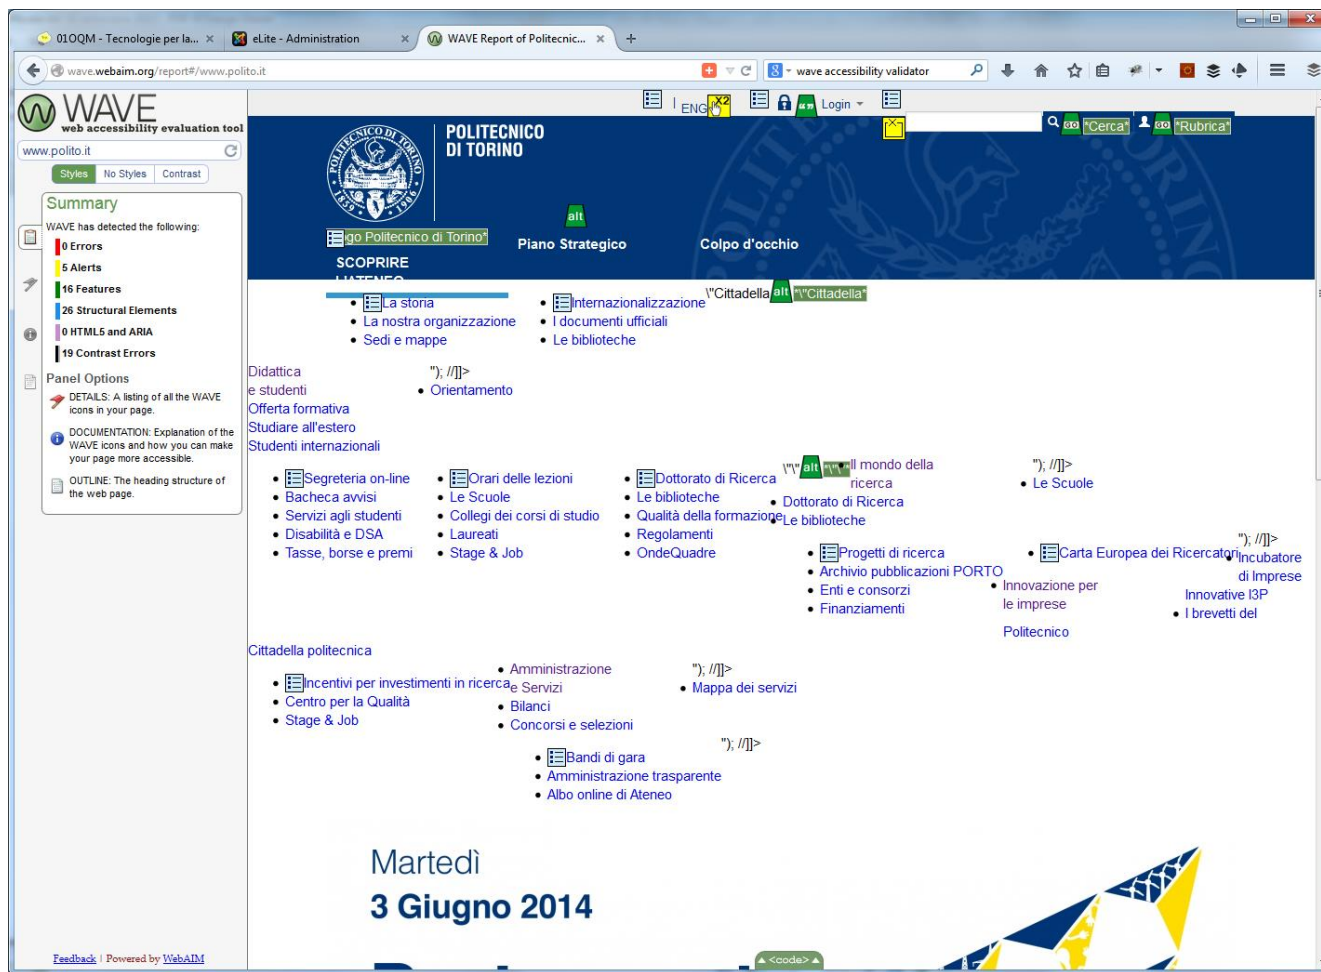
01OQM - Tecnologie per la... × eLite - Administration × WAVE Report of Politecnic... × +

wave.webaim.org/report#/www.polito.it

wave accessibility validator

WAVE web accessibility evaluation tool

www.polito.it

Styles No Styles Contrast

Summary

WAVE has detected the following:

0 Errors
5 Alerts
16 Features
26 Structural Elements
0 HTML5 and ARIA
19 Contrast Errors

Panel Options

DETAILS: A listing of all the WAVE icons in your page.

DOCUMENTATION: Explanation of the WAVE icons and how you can make your page more accessible.

OUTLINE: The heading structure of the web page.

Feedback | Powered by WebAIM

| ENG X2 Login

"Cerca" "Rubrica"

POLITECNICO DI TORINO

alt

go Politecnico di Torino"

Piano Strategico

Colpo d'occhio

SCOPRIRE L'ATENEO

• La storia
• La nostra organizzazione
• Sedi e mappe

• Internazionalizzazione
• I documenti ufficiali
• Le biblioteche

\"Cittadella alt "\"Cittadella"

Didattica e studenti
Offerta formativa
Studiare all'estero
Studenti internazionali

"); //]]>
• Orientamento

• Segreteria on-line
• Bacheca avvisi
• Servizi agli studenti
• Disabilità e DSA
• Tasse, borse e premi

• Orari delle lezioni
• Le Scuole
• Collegi dei corsi di studio
• Laureati
• Stage & Job

• Dottorato di Ricerca
• Le biblioteche
• Qualità della formazione
• Regolamenti
• OndeQuadre

\"\" alt Il mondo della ricerca
• Dottorato di Ricerca
• Le biblioteche

"); //]]>
• Le Scuole

• Progetti di ricerca
• Archivio pubblicazioni PORTO
• Enti e consorzi
• Finanziamenti

• Carta Europea dei Ricercatori
• Innovazione per le imprese

Politecnico

"); //]]>
• Incubatore di Imprese Innovative I3P
• I brevetti del

Cittadella politecnica

• Incentivi per investimenti in ricerca
• Centro per la Qualità
• Stage & Job

• Amministrazione e Servizi
• Bilanci
• Concorsi e selezioni

"); //]]>
• Mappa dei servizi

"); //]]>
• Bandi di gara
• Amministrazione trasparente
• Albo online di Ateneo

Martedì
3 Giugno 2014

<code>